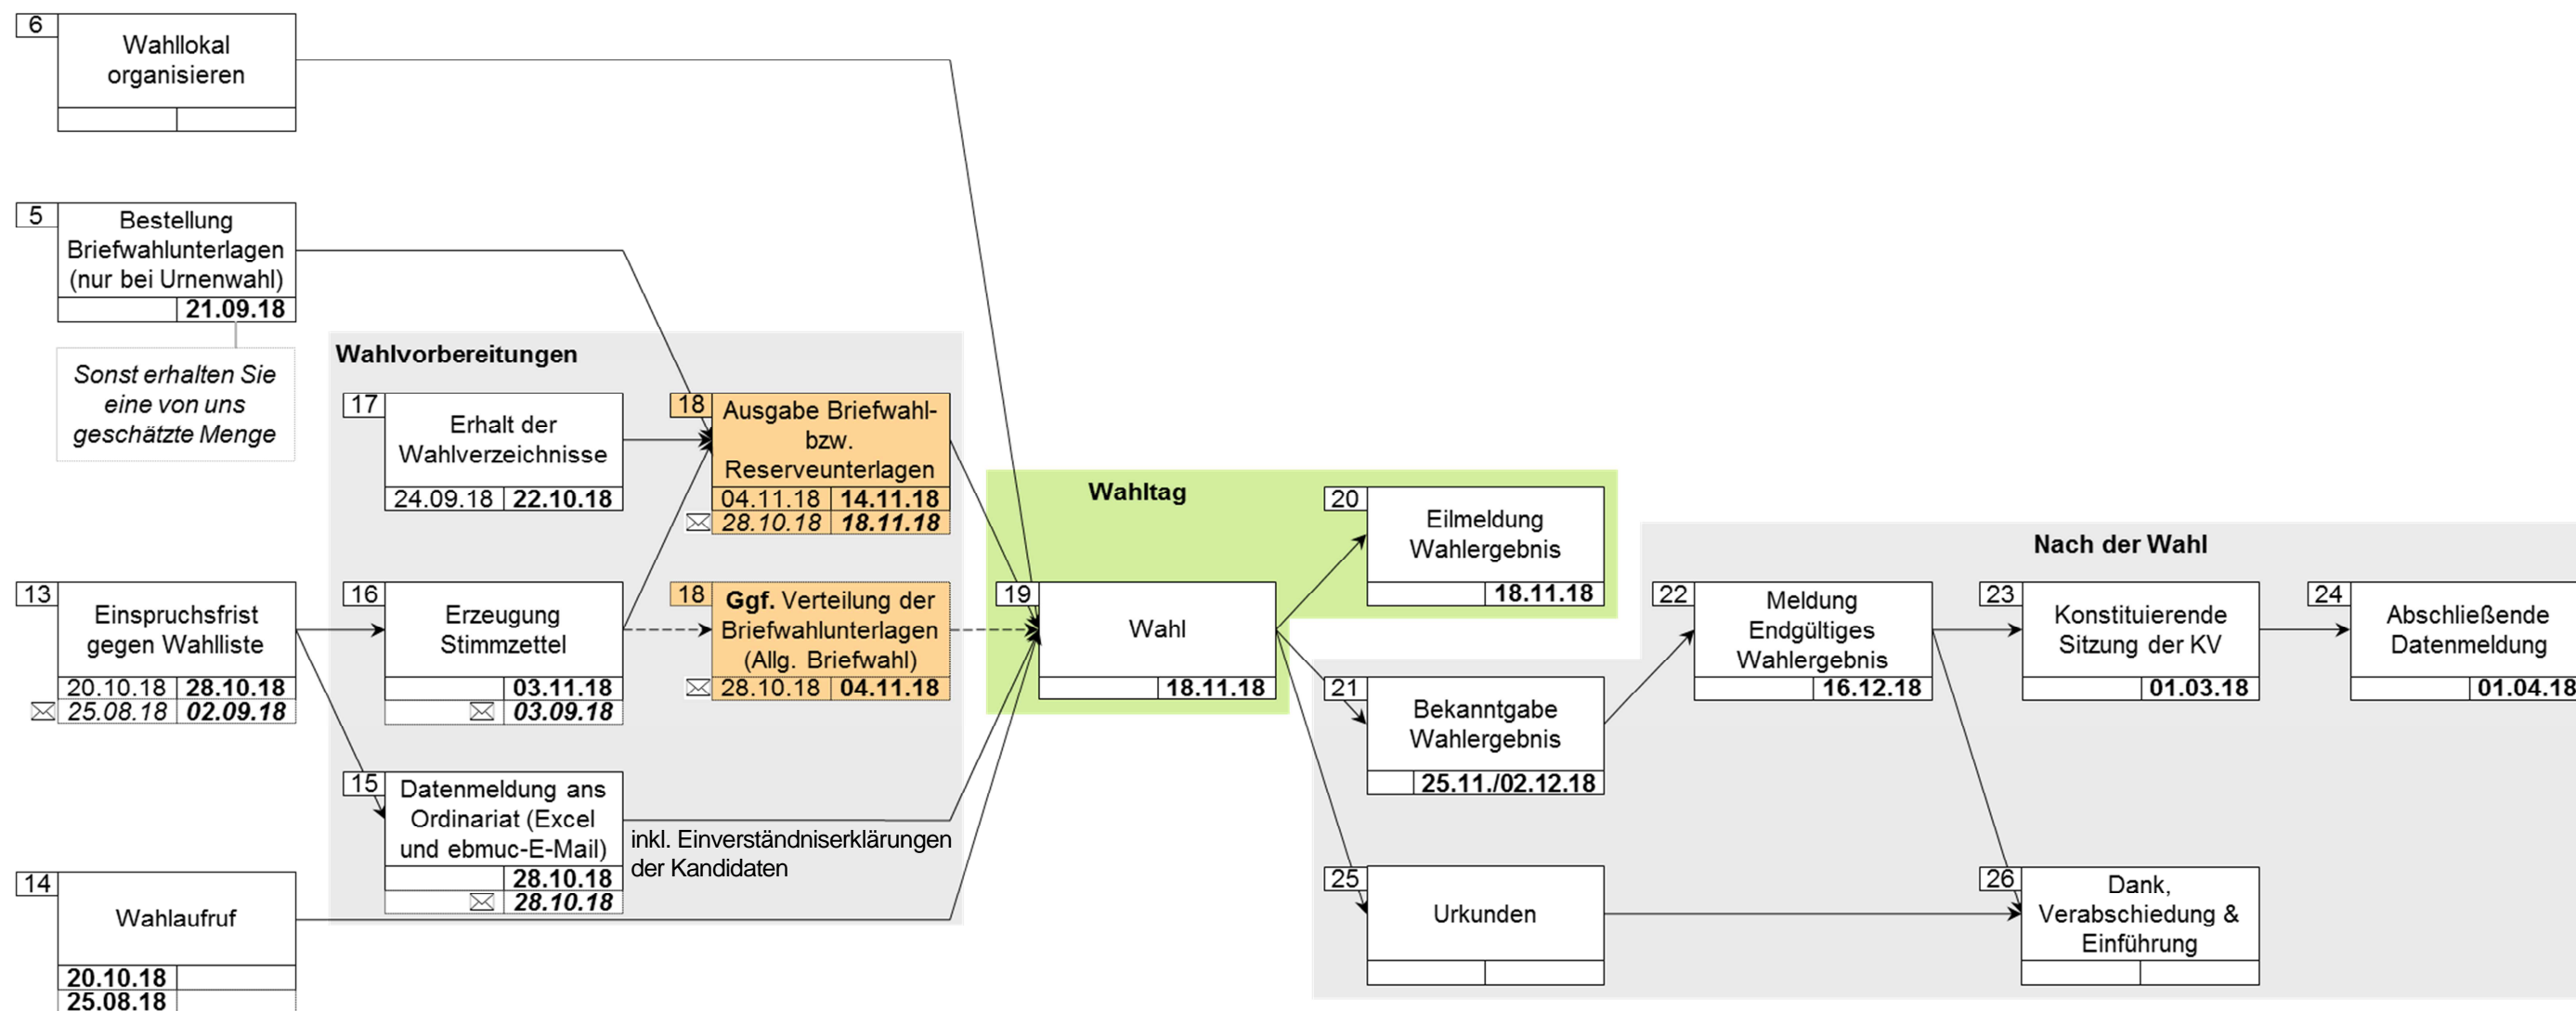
6
Wahllokal organisieren

5
Bestellung Briefwahlunterlagen (nur bei Urnenwahl)
21.09.18

Sonst erhalten Sie eine von uns geschätzte Menge

Wahlvorbereitungen

17
Erhalt der Wahlverzeichnisse
24.09.18 22.10.18

18
Ausgabe Briefwahl- bzw. Reserveunterlagen
04.11.18 14.11.18
28.10.18 18.11.18

13
Einspruchsfrist gegen Wahlliste
20.10.18 28.10.18
25.08.18 02.09.18

16
Erzeugung Stimmzettel
03.11.18
03.09.18

18
Ggf. Verteilung der Briefwahlunterlagen (Allg. Briefwahl)
28.10.18 04.11.18

15
Datenmeldung ans Ordinariat (Excel und ebmuc-E-Mail)
28.10.18
28.10.18

inkl. Einverständniserklärungen der Kandidaten

14
Wahlaufruf
20.10.18
25.08.18

Wahltag

19
Wahl
18.11.18

20
Eilmeldung Wahlergebnis
18.11.18

Nach der Wahl

21
Bekanntgabe Wahlergebnis
25.11./02.12.18

22
Meldung Endgültiges Wahlergebnis
16.12.18

23
Konstituierende Sitzung der KV
01.03.18

24
Abschließende Datenmeldung
01.04.18

25
Urkunden

26
Dank, Verabschiedung & Einführung